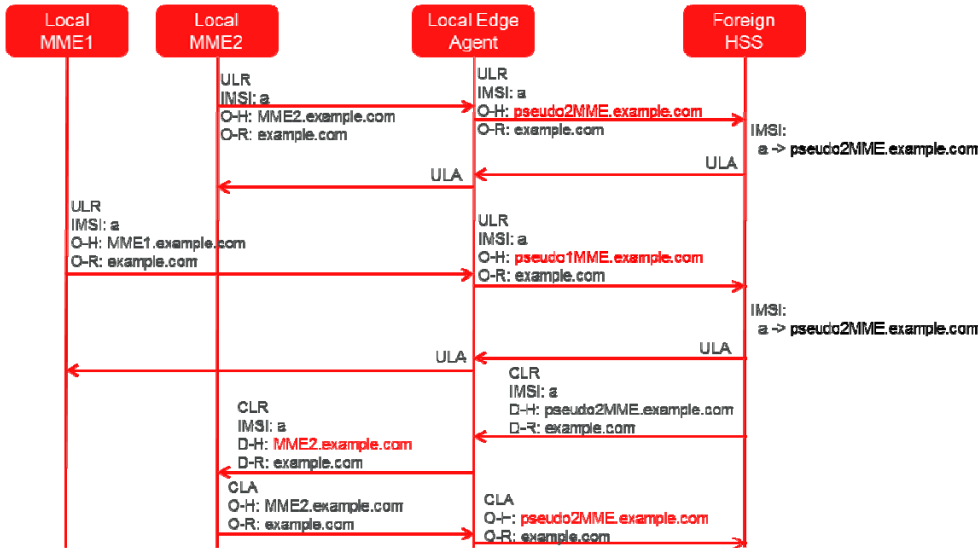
Local MME1

Local MME2

Local Edge Agent

Foreign HSS

ULR
IMSI: a
O-H: MME2.example.com
O-R: example.com

ULR
IMSI: a
O-H: pseudo2MME.example.com
O-R: example.com

IMSI:
a -> pseudo2MME.example.com

ULA

ULA

ULR
IMSI: a
O-H: MME1.example.com
O-R: example.com

ULR
IMSI: a
O-H: pseudo1MME.example.com
O-R: example.com

IMSI:
a -> pseudo2MME.example.com

ULA

ULA

CLR
IMSI: a
D-H: pseudo2MME.example.com
D-R: example.com

CLR
IMSI: a
D-H: MME2.example.com
D-R: example.com

CLA
O-H: MME2.example.com
O-R: example.com

CLA
O-H: pseudo2MME.example.com
O-R: example.com